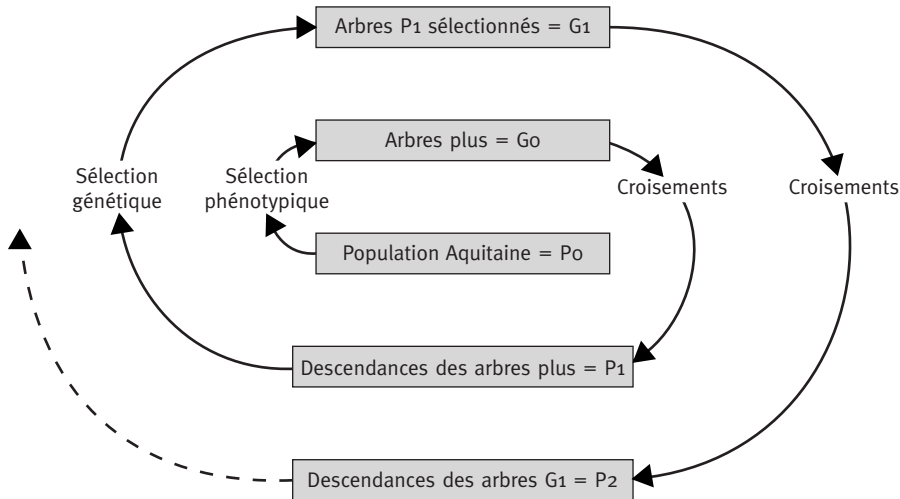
Arbres P1 sélectionnés = G1

Sélection génétique

Arbres plus = Go

Sélection phénotypique

Croisements

Croisements

Population Aquitaine = Po

Descendances des arbres plus = P1

Descendances des arbres G1 = P2